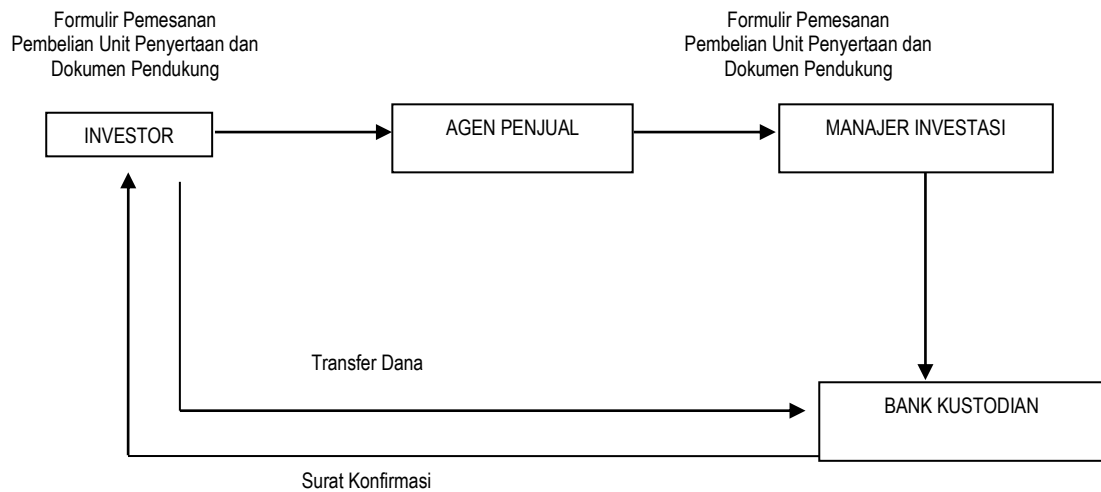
Formulir Pemesanan Pembelian Unit Penyertaan dan Dokumen Pendukung

Formulir Pemesanan Pembelian Unit Penyertaan dan Dokumen Pendukung

INVESTOR

AGEN PENJUAL

MANAJER INVESTASI

Transfer Dana

BANK KUSTODIAN

Surat Konfirmasi